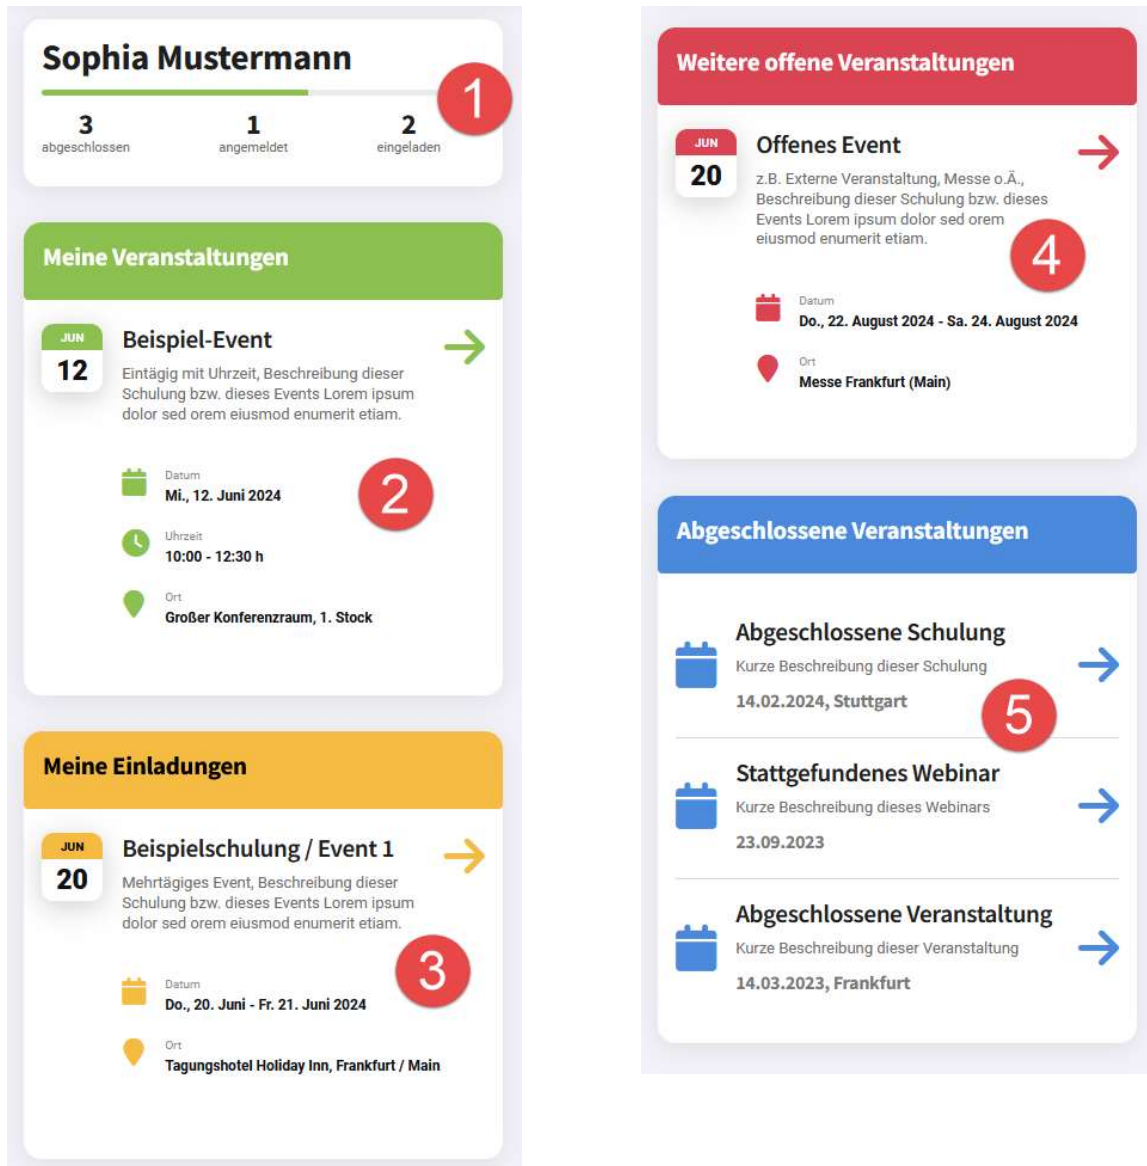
Sophia Mustermann

1

3
abgeschlossen

1
angemeldet

2
eingeladen

Meine Veranstaltungen

JUN
12

Beispiel-Event

Eintägig mit Uhrzeit, Beschreibung dieser Schulung bzw. dieses Events Lorem ipsum dolor sed orem eiusmod enumerit etiam.

2

Datum
Mi., 12. Juni 2024

Uhrzeit
10:00 - 12:30 h

Ort
Großer Konferenzraum, 1. Stock

Meine Einladungen

JUN
20

Beispielschulung / Event 1

Mehrtägiges Event, Beschreibung dieser Schulung bzw. dieses Events Lorem ipsum dolor sed orem eiusmod enumerit etiam.

3

Datum
Do., 20. Juni - Fr. 21. Juni 2024

Ort
Tagungshotel Holiday Inn, Frankfurt / Main

Weitere offene Veranstaltungen

JUN
20

Offenes Event

z.B. Externe Veranstaltung, Messe o.Ä., Beschreibung dieser Schulung bzw. dieses Events Lorem ipsum dolor sed orem eiusmod enumerit etiam.

4

Datum
Do., 22. August 2024 - Sa. 24. August 2024

Ort
Messe Frankfurt (Main)

Abgeschlossene Veranstaltungen

Abgeschlossene Schulung
Kurze Beschreibung dieser Schulung
14.02.2024, Stuttgart

5

Stattgefundenes Webinar
Kurze Beschreibung dieses Webinars
23.09.2023

Abgeschlossene Veranstaltung
Kurze Beschreibung dieser Veranstaltung
14.03.2023, Frankfurt